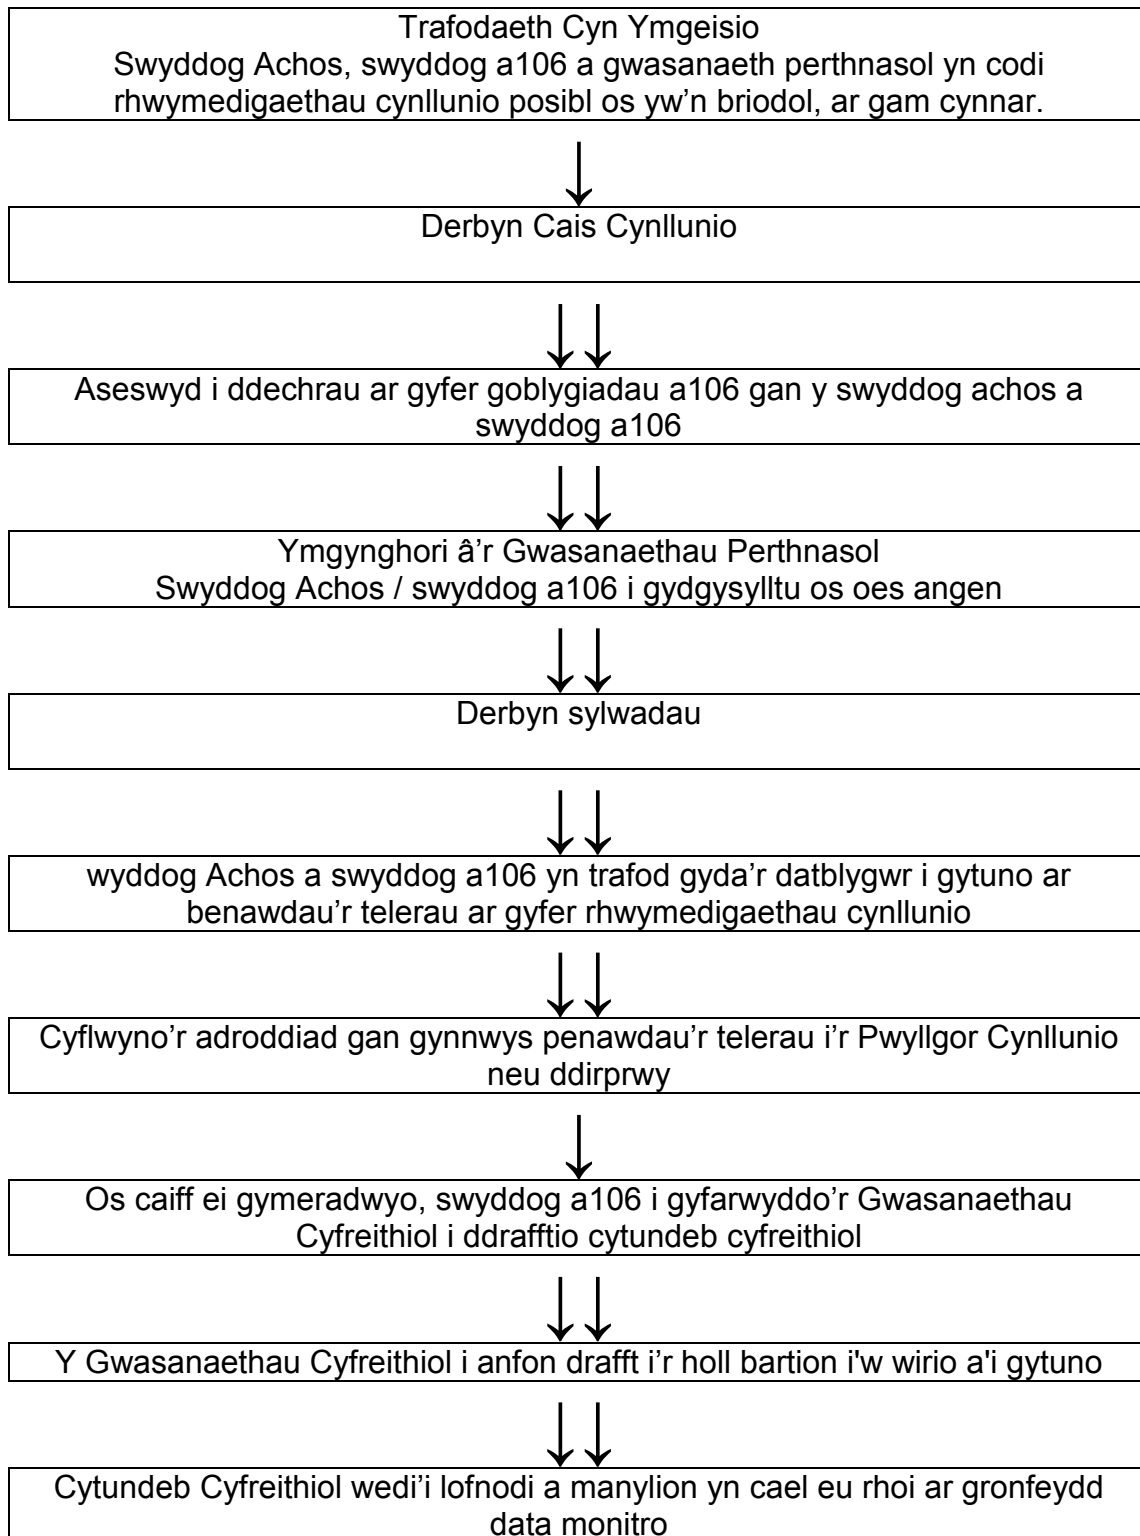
Trafodaeth Cyn Ymgeisio
Swyddog Achos, swyddog a106 a gwasanaeth perthnasol yn codi rhwymedigaethau cynllunio posibl os yw'n briodol, ar gam cynnar.

Derbyn Cais Cynllunio

Aseswyd i ddechrau ar gyfer goblygiadau a106 gan y swyddog achos a swyddog a106

Ymgynghori â'r Gwasanaethau Perthnasol
Swyddog Achos / swyddog a106 i gydgysylltu os oes angen

Derbyn sylwadau

wyddog Achos a swyddog a106 yn trafod gyda'r datblygwr i gytuno ar benawdau'r telerau ar gyfer rhwymedigaethau cynllunio

Cyflwyno'r adroddiad gan gynnwys penawdau'r telerau i'r Pwyllgor Cynllunio neu ddirprwy

Os caiff ei gymeradwyo, swyddog a106 i gyfarwyddo'r Gwasanaethau Cyfreithiol i ddrafftio cytundeb cyfreithiol

Y Gwasanaethau Cyfreithiol i anfon drafft i'r holl bartion i'w wirio a'i gytuno

Cytundeb Cyfreithiol wedi'i lofnodi a manylion yn cael eu rhoi ar gronfeydd data monitro